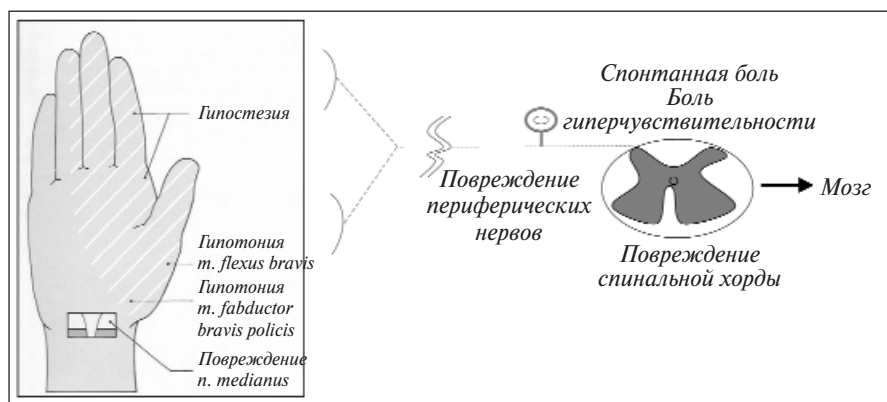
Гипостезия

Гипотония m. flexus bravis

Гипотония m. fabductor bravis policis

Повреждение n. medianus

Спонтанная боль
Боль гиперчувствительности

Повреждение периферических нервов

Мозг

Повреждение спинальной хорды